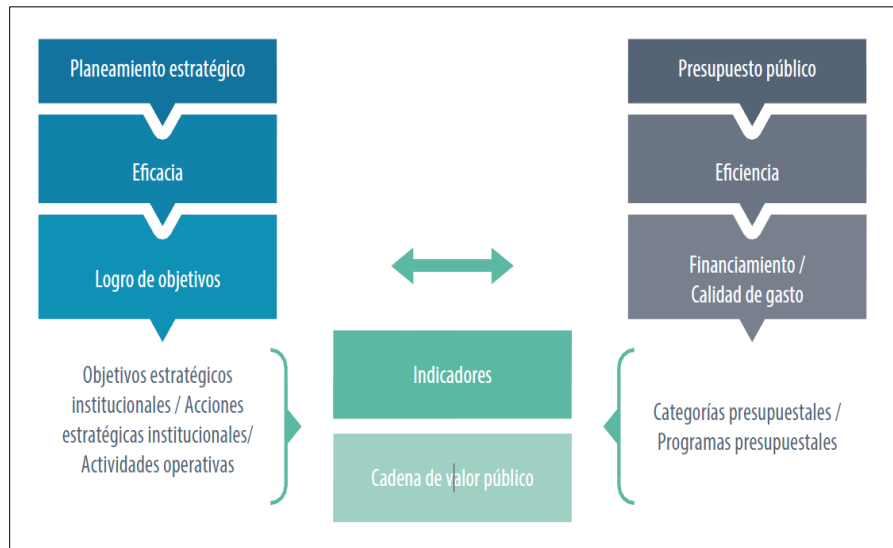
Planeamiento estratégico

Eficacia

Logro de objetivos

Presupuesto público

Eficiencia

Financiamiento / Calidad de gasto

Objetivos estratégicos institucionales / Acciones estratégicas institucionales/ Actividades operativas

Indicadores

Cadena de valor público

Categorías presupuestales / Programas presupuestales